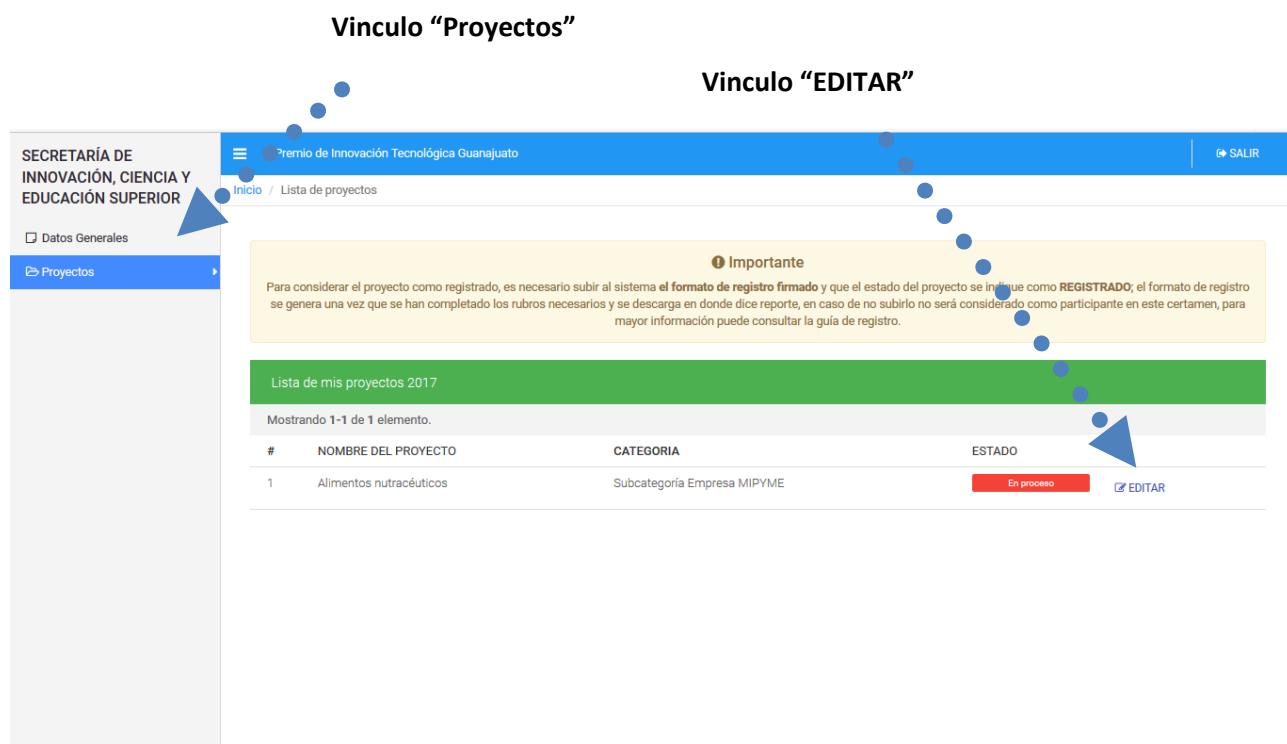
Vinculo “Proyectos”

Vinculo “EDITAR”

SECRETARÍA DE INNOVACIÓN, CIENCIA Y EDUCACIÓN SUPERIOR

Datos Generales

Proyectos

Premio de Innovación Tecnológica Guanajuato

SALIR

Inicio / Lista de proyectos

Importante

Para considerar el proyecto como registrado, es necesario subir al sistema el formato de registro firmado y que el estado del proyecto se indique como REGISTRADO; el formato de registro se genera una vez que se han completado los rubros necesarios y se descarga en donde dice reporte, en caso de no subirlo no será considerado como participante en este certamen, para mayor información puede consultar la guía de registro.

Lista de mis proyectos 2017

Mostrando 1-1 de 1 elemento.

| # | NOMBRE DEL PROYECTO | CATEGORIA | ESTADO | |
|---|---|---|---|---|
| 1 | Alimentos nutracéuticos | Subcategoría Empresa MIPYME | En proceso | EDITAR |